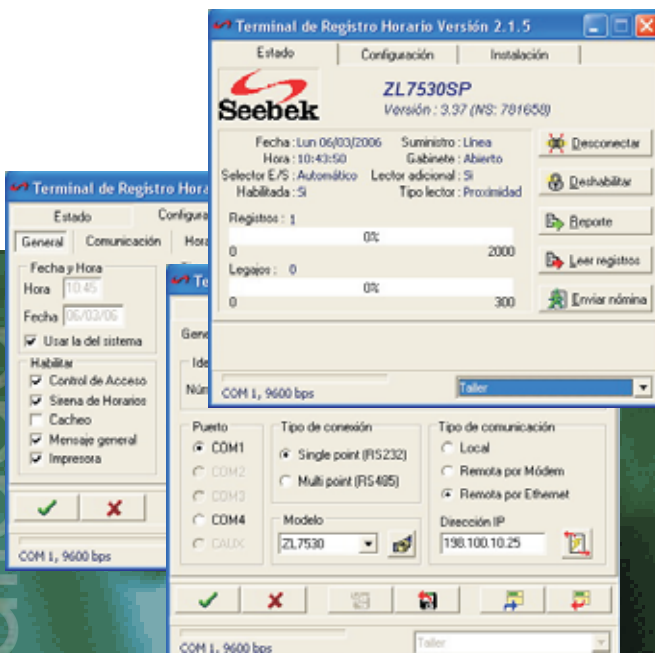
Terminal de Registro Horario Versión 2.1.5

Estado | Configuración | Instalación

Seebek

ZL7530SP

Versión : 3,37 (NS: 781658)

Fecha : Lun 06/03/2006
Hora : 10:43:50
Selector E/S : Automático
Habilitada : Si

Suministro : Línea
Gabinete : Abierto
Lector adicional : Si
Tipo lector : Proximidad

Desconectar
Deshabilitar
Reporte
Leer registros
Enviar nómina

Registros : 1
0%
0
2000

Legajos : 0
0%
0
300

COM 1, 9600 bps

Taller

Terminal de Registro Hora

Estado | Configura

General | Comunicación | Hora

Fecha y Hora
Hora 10:45
Fecha 06/03/06
Usar la del sistema

Habilitar
Control de Acceso
Sirena de Horarios
Cacheo
Mensaje general
Impresora

COM 1, 9600 bps

Ter

Gene

Ide

Núm

Puerto
COM1
COM2
COM3
COM4
CAUX

Tipo de conexión
Single point (RS232)
Multi point (RS485)

Modelo
ZL7530

Tipo de comunicación
Local
Remota por Módem
Remota por Ethernet

Dirección IP
198.100.10.25

COM 1, 9600 bps

Taller